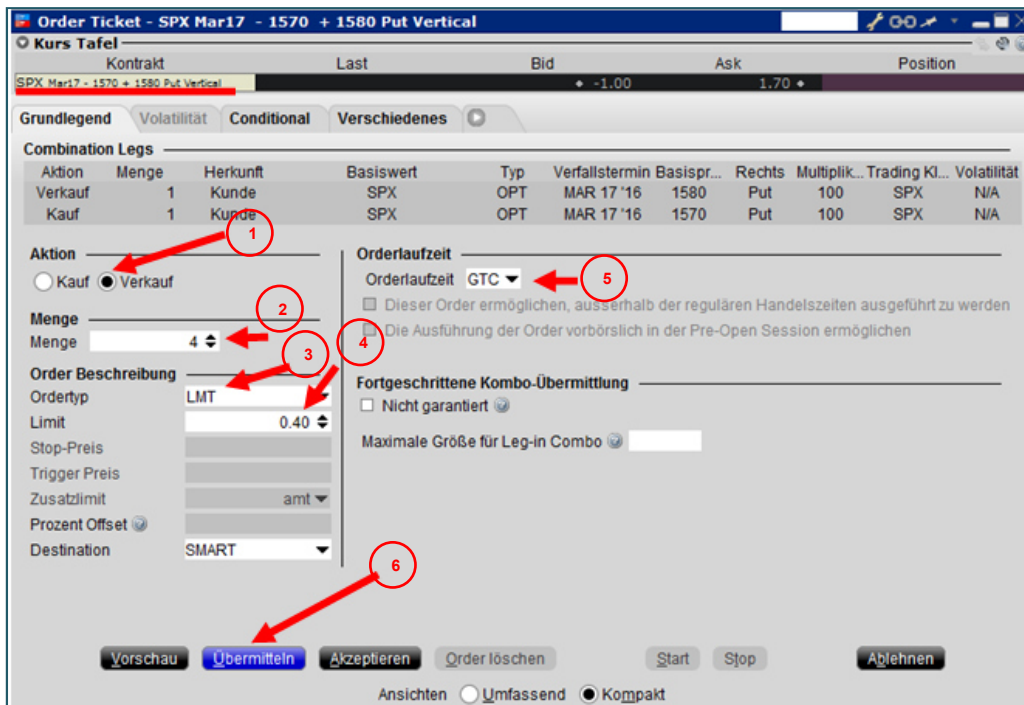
Order Ticket - SPX Mar17 - 1570 + 1580 Put Vertical

Kurs Tafel

| Kontrakt | Last | Bid | Ask | Position |
|---|---|---|---|---|
| SPX Mar17 - 1570 + 1580 Put Vertical | | -1.00 | 1.70 | |

Grundlegend Volatilität Conditional Verschiedenes

Combination Legs

| Aktion | Menge | Herkunft | Basiswert | Typ | Verfallstermin | Basispr... | Rechts | Multiplik... | Trading Kl... | Volatilität |
|---|---|---|---|---|---|---|---|---|---|---|
| Verkauf | 1 | Kunde | SPX | OPT | MAR 17 '16 | 1580 | Put | 100 | SPX | N/A |
| Kauf | 1 | Kunde | SPX | OPT | MAR 17 '16 | 1570 | Put | 100 | SPX | N/A |

1

Aktion
Kauf Verkauf

2

Menge
Menge 4

3 4

Order Beschreibung
Ordertyp LMT
Limit 0.40
Stop-Preis
Trigger Preis
Zusatzlimit amt
Prozent Offset
Destination SMART

Orderlaufzeit
Orderlaufzeit GTC

5

Dieser Order ermöglichen, ausserhalb der regulären Handelszeiten ausgeführt zu werden
Die Ausführung der Order vorbörslich in der Pre-Open Session ermöglichen

Fortgeschrittene Kombo-Übermittlung
Nicht garantiert
Maximale Größe für Leg-in Combo

6

Vorschau Übermitteln Akzeptieren Order löschen Start Stop Ablehnen

Ansichten Umfassend Kompakt